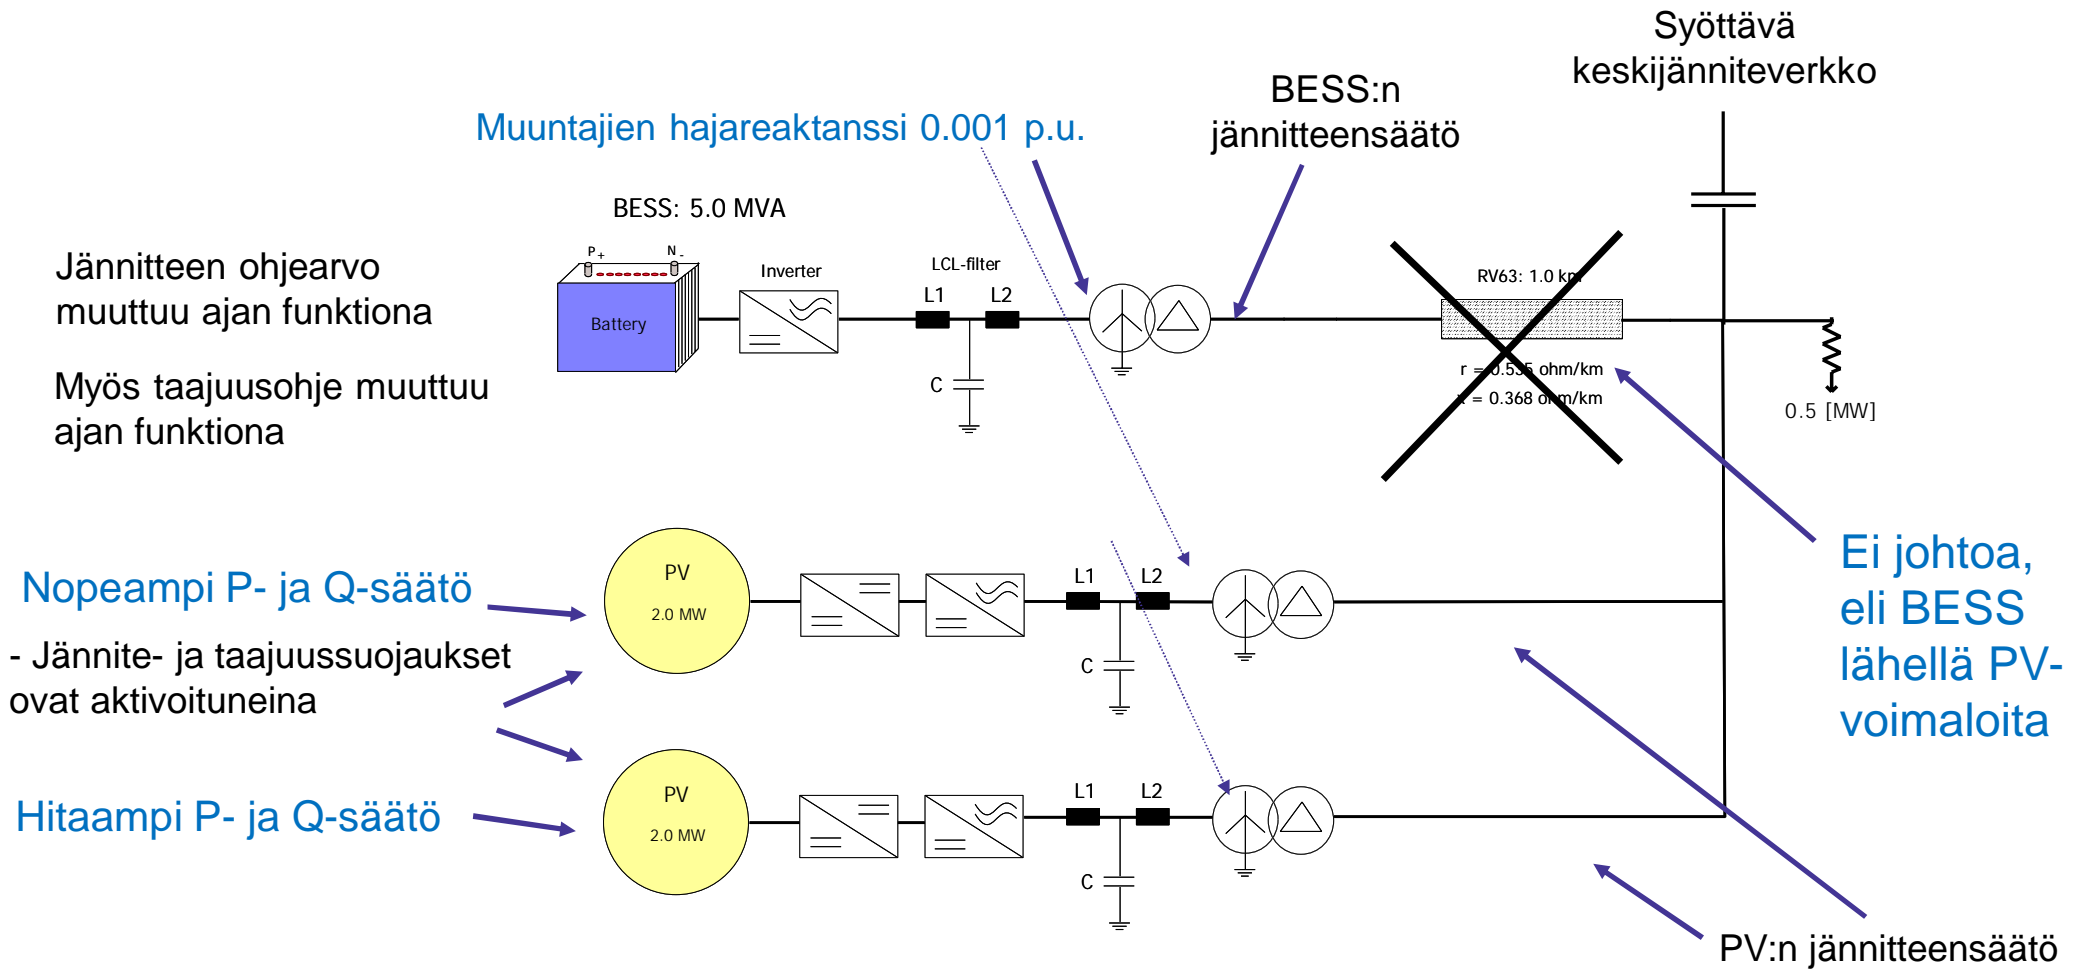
Syöttävä keskijänniteverkko

BESS:n jännitteensäätö

Muuntajien hajareaktanssi 0.001 p.u.

BESS: 5.0 MVA

Jännitteen ohjearvo muuttuu ajan funktiona

Myös taajuusohje muuttuu ajan funktiona

P +
N -
Battery

Inverter

LCL-filter

L1

L2

C

RV63: 1.0 km

r = 0.535 ohm/km
x = 0.368 ohm/km

0.5 [MW]

Ei johtoa, eli BESS lähellä PV-voimaloita

Nopeampi P- ja Q-säätö

PV
2.0 MW

L1

L2

C

- Jännite- ja taajuussuojaukset ovat aktivoituneina

Hitaampi P- ja Q-säätö

PV
2.0 MW

L1

L2

C

PV:n jännitteensäätö